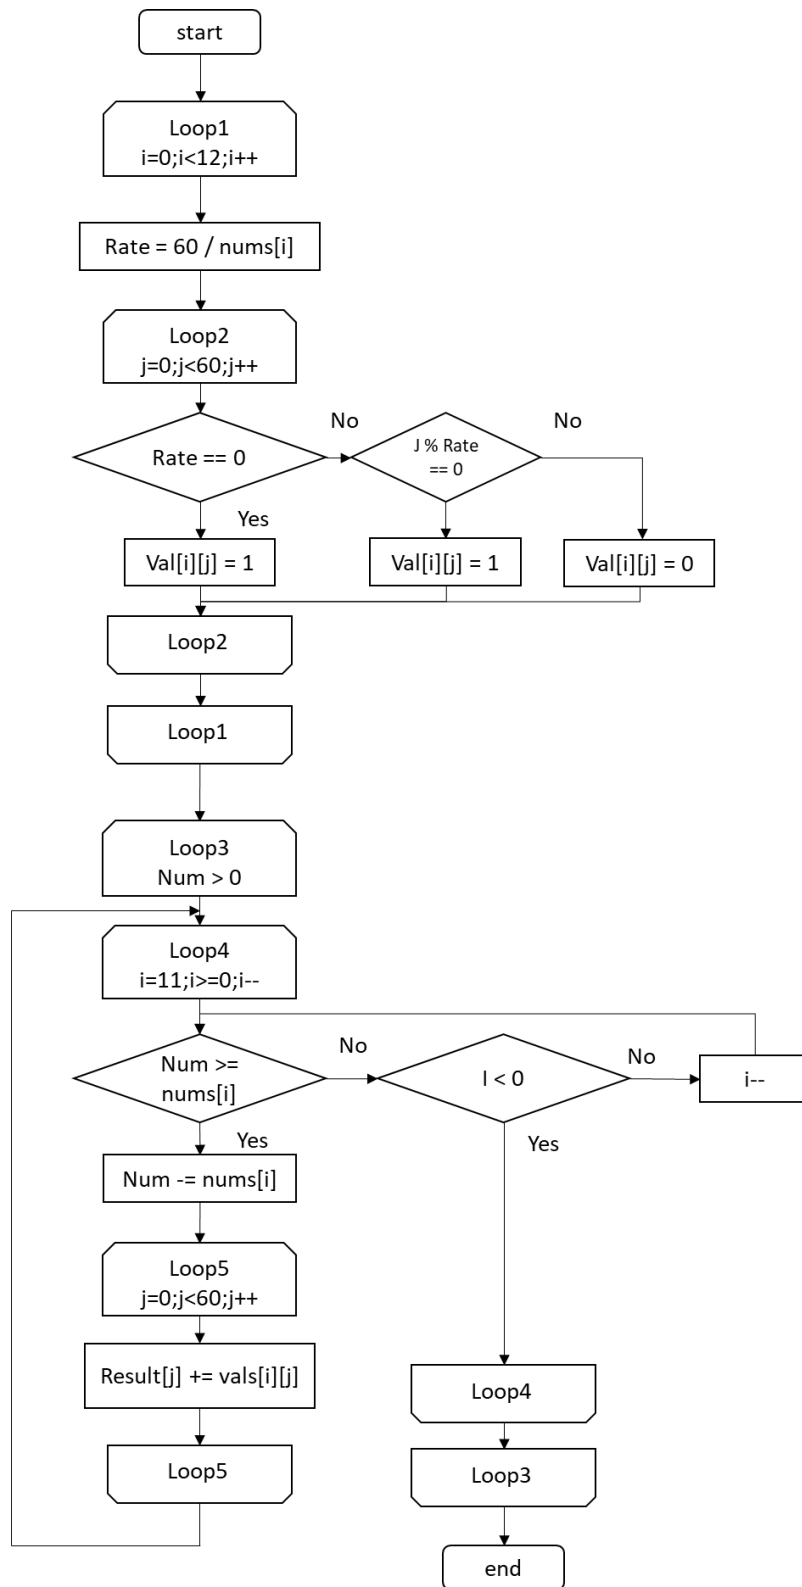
start

Loop1
i=0;i<12;i++

Rate = 60 / nums[i]

Loop2
j=0;j<60;j++

Rate == 0

No

J % Rate == 0

No

Yes

Val[i][j] = 1

Val[i][j] = 1

Val[i][j] = 0

Loop2

Loop1

Loop3
Num > 0

Loop4
i=11;i>=0;i--

Num >= nums[i]

No

I < 0

No

i--

Yes

Yes

Num -= nums[i]

Loop5
j=0;j<60;j++

Result[j] += vals[i][j]

Loop5

Loop4

Loop3

end